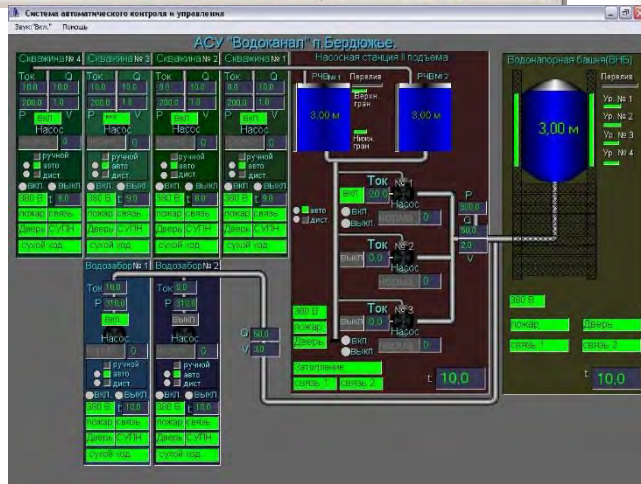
Система автоматического контроля и управления
Звук:"Вкл." Помощь

АСУ "Водоканал" п.Бердюжье.

Скважина № 4
Ток Q
10,0 10,0
200,0 1,0
P вкл. V
Насос
ручной
авто
дист.
вкл. выкл.
380 В t 9,0
пожар связь
Дверь СУПН
сухой ход

Скважина № 3
Ток Q
10,0 10,0
200,0 1,0
P вкл. V
Насос
ручной
авто
дист.
вкл. выкл.
380 В t 9,0
пожар связь
Дверь СУПН
сухой ход

Скважина № 2
Ток Q
9,0 10,0
200,0 1,0
P вкл. V
Насос
ручной
авто
дист.
вкл. выкл.
380 В t 9,0
пожар связь
Дверь СУПН
сухой ход

Скважина № 1
Ток Q
8,0 10,0
200,0 1,0
P вкл. V
Насос
ручной
авто
дист.
вкл. выкл.
380 В t 9,0
пожар связь
Дверь СУПН
сухой ход

Насосная станция II подъема
РЧВ № 1
Перелив
Верхн. гран.
Нижн. гран.
3,00 м
РЧВ № 2
8,00 м
авто
дист.
Ток № 1
вкл. 20,0
Насос
вкл.
выкл.
наработка 0
Ток № 2
выкл. 0,0
Насос
наработка 0
Ток № 3
выкл. 0,0
Насос
вкл.
выкл.
наработка 0
P
80,0
Q
50,0
2,0
V
380 В
пожар
Дверь
Затопление
связь 1 связь 2
t 10,0

Водонапорная башня(ВНБ)
Перелив
Ур. № 1
Ур. № 2
Ур. № 3
Ур. № 4
3,00 м
380 В
пожар Дверь
связь 1 связь 2
t 10,0

Водозабор № 1
Ток 10,0
P 310,0
вкл.
Насос
0
ручной
авто
дист.
вкл. выкл.
380 В t 10,0
пожар связь
Дверь СУПН
сухой ход

Водозабор № 2
Ток 0,0
P 310,0
выкл.
Насос
0
ручной
авто
дист.
вкл. выкл.
380 В t 10,0
пожар связь
Дверь СУПН
сухой ход

Q 50,0
V 3,0